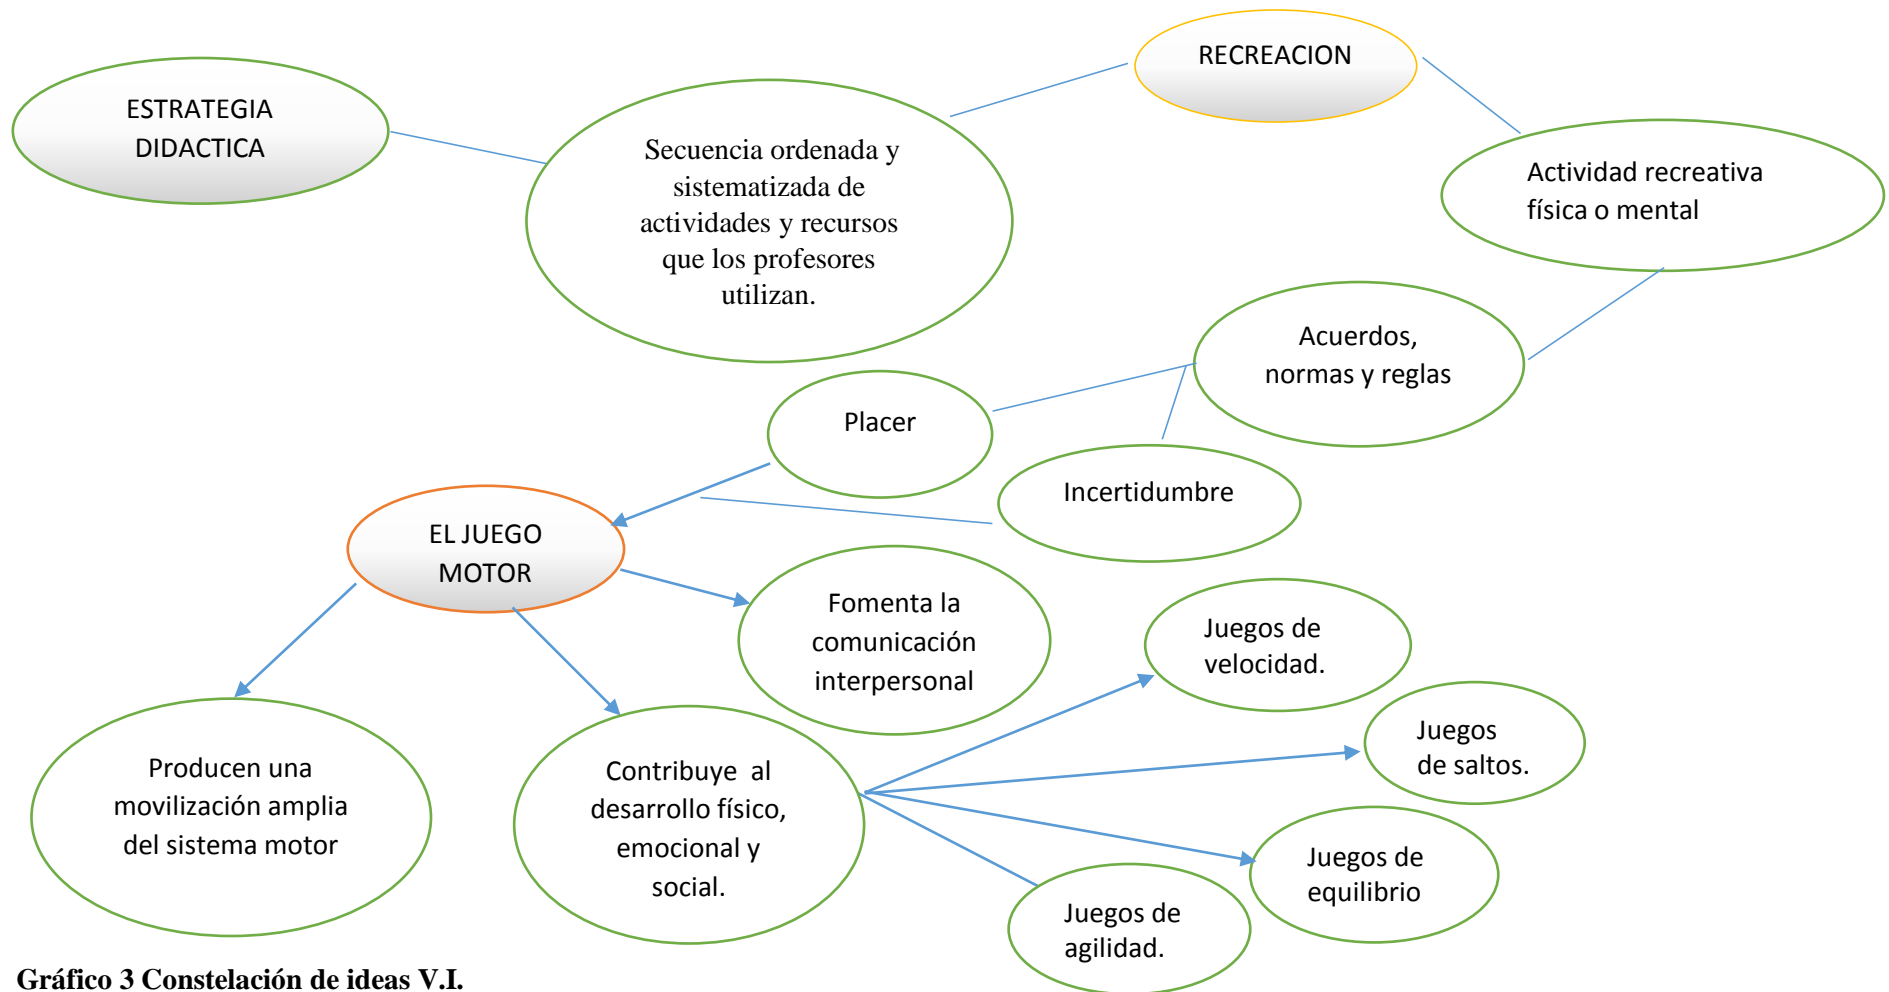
ESTRATEGIA DIDACTICA

Secuencia ordenada y sistematizada de actividades y recursos que los profesores utilizan.

RECREACION

Actividad recreativa física o mental

Acuerdos, normas y reglas

Placer

Incertidumbre

EL JUEGO MOTOR

Fomenta la comunicación interpersonal

Juegos de velocidad.

Juegos de saltos.

Produced una movilización amplia del sistema motor

Contribuye al desarrollo físico, emocional y social.

Juegos de equilibrio

Juegos de agilidad.

Gráfico 3 Constelación de ideas V.I.